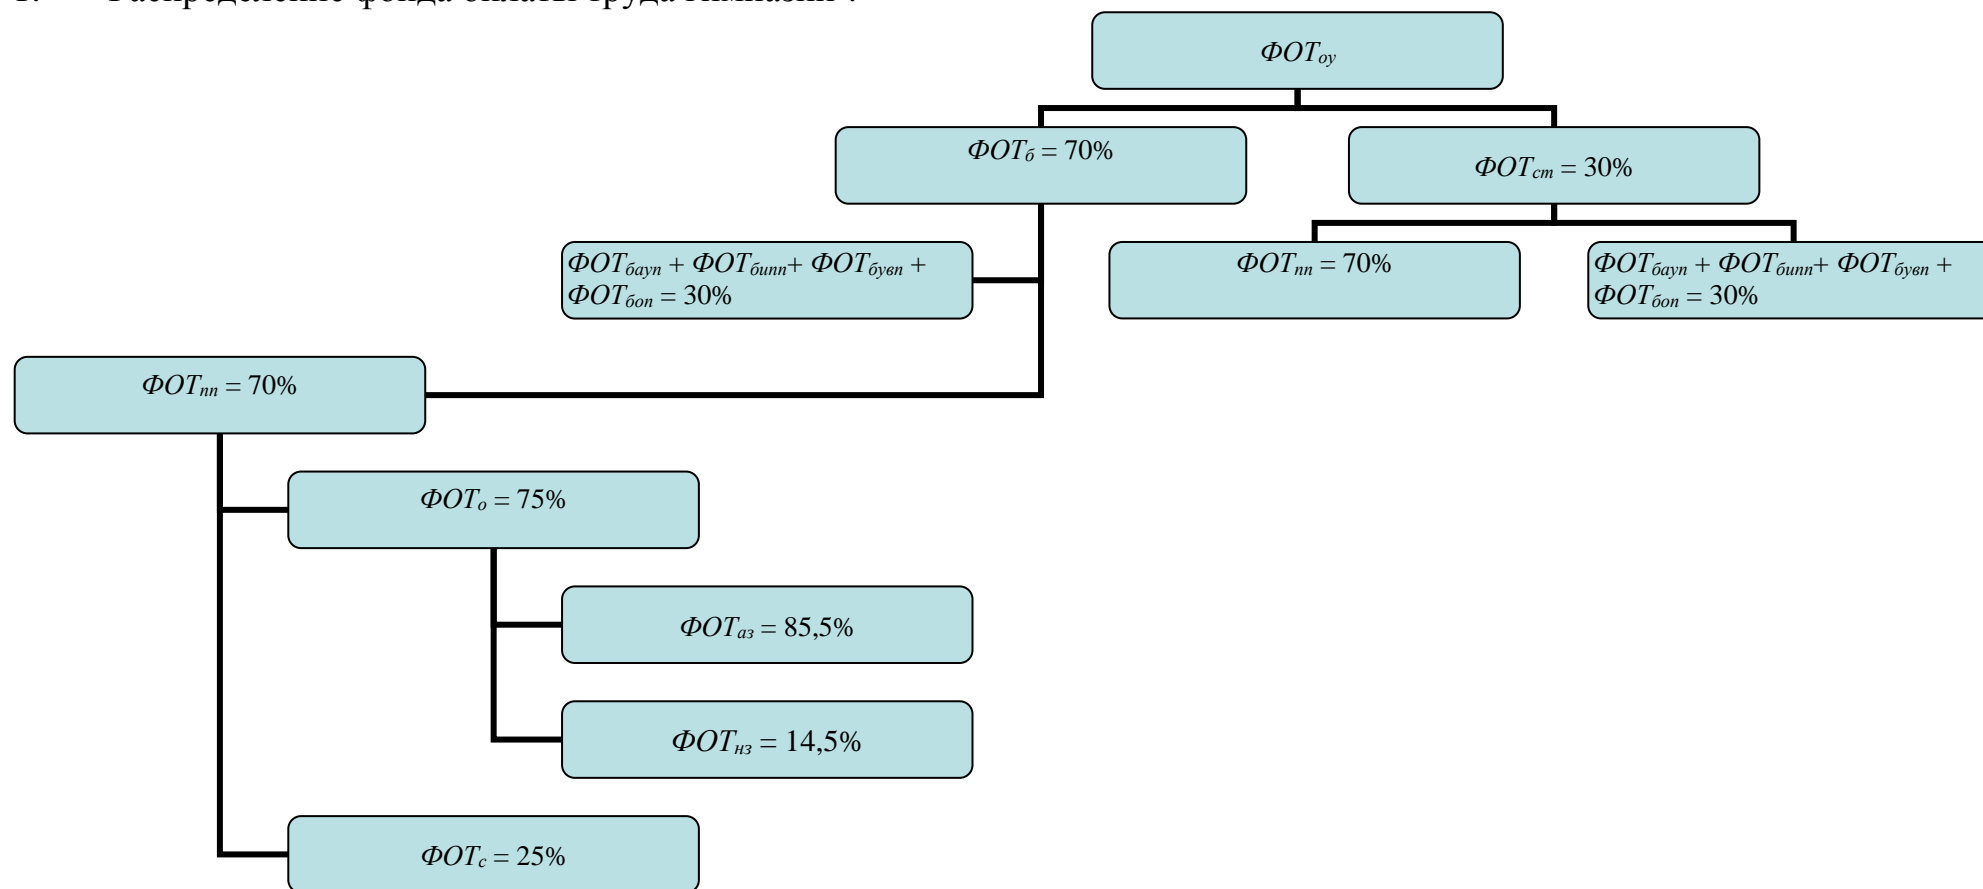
1. Распределение фонда оплаты труда гимназии:

$ФОТ_{оу}$

$ФОТ_{б} = 70\%$

$ФОТ_{ст} = 30\%$

$ФОТ_{баун} + ФОТ_{бипп} + ФОТ_{бувп} + ФОТ_{боп} = 30\%$

$ФОТ_{пп} = 70\%$

$ФОТ_{баун} + ФОТ_{бипп} + ФОТ_{бувп} + ФОТ_{боп} = 30\%$

$ФОТ_{пп} = 70\%$

$ФОТ_{о} = 75\%$

$ФОТ_{аз} = 85{,}5\%$

$ФОТ_{нз} = 14{,}5\%$

$ФОТ_{с} = 25\%$